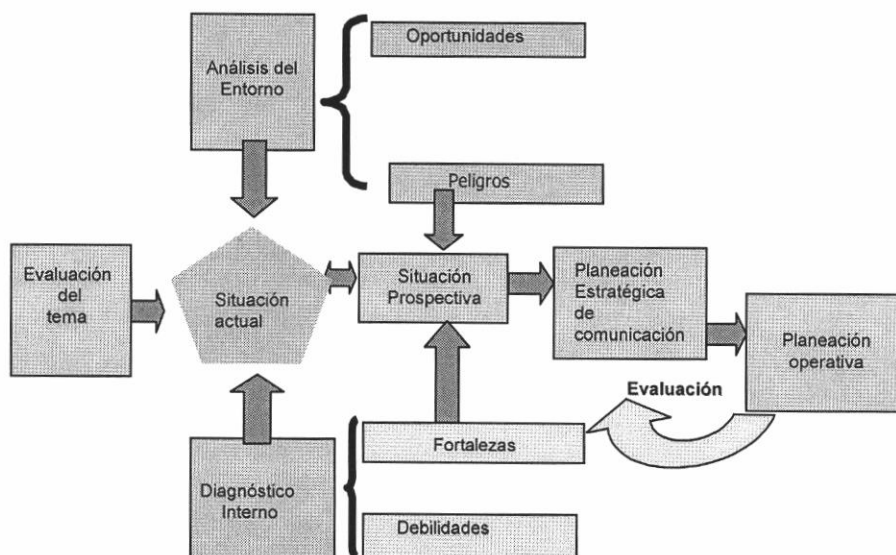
Análisis del Entorno

Oportunidades

Peligros

Evaluación del tema

Situación actual

Situación Prospectiva

Planeación Estratégica de comunicación

Planeación operativa

Evaluación

Fortalezas

Diagnóstico Interno

Debilidades